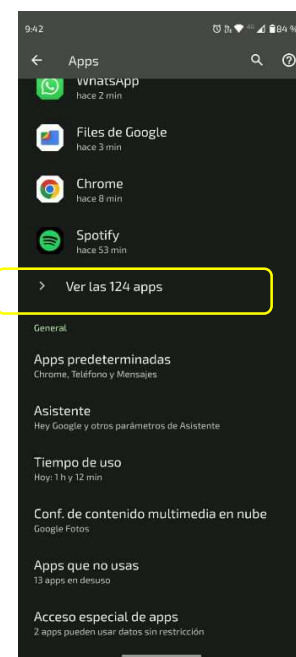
9:42

84 %

Apps

WhatsApp
hace 2 min

Files de Google
hace 3 min

Chrome
hace 8 min

Spotify
hace 53 min

Ver las 124 apps

General

Apps predeterminadas
Chrome, Teléfono y Mensajes

Asistente
Hey Google y otros parámetros de Asistente

Tiempo de uso
Hoy: 1 h y 12 min

Conf. de contenido multimedia en nube
Google Fotos

Apps que no usas
13 apps en desuso

Acceso especial de apps
2 apps pueden usar datos sin restricción